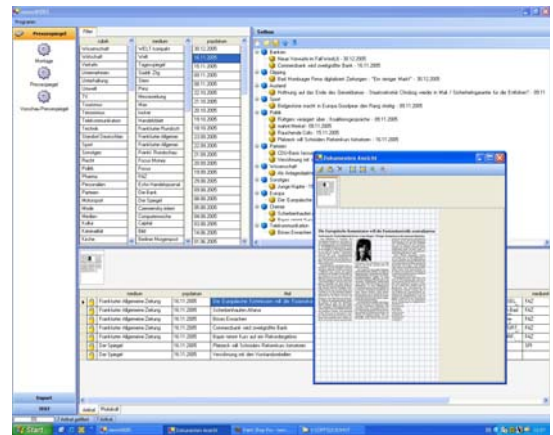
Programm

Pressespiegel

Filter

rubrik | medium | pubdatum
Wirtschaft | WELT kompakt | 30.12.2005
Wirtschaft | Welt | 16.11.2005
Politik | Tagesspiegel | 15.11.2005
Unternehmen | Südd. Ztg | 09.11.2005
Unterhaltung | Stern | 08.11.2005
Umwelt | Perry | 22.10.2005
TV | Wirtschaftswoche | 21.10.2005
Tourismus | Bild | 20.10.2005
Television | Handelsblatt | 19.10.2005
Telekommunikation | Frankfurter Rundschau | 19.10.2005
Technik | Frankfurter Allgemeine | 23.09.2005
Standort Deutschland | Frankfurter Allgemeine | 22.09.2005
Sport | Frankfurter Rundschau | 21.09.2005
Sonstiges | Focus Money | 20.09.2005
Recht | Focus | 19.09.2005
Politik | FAZ | 19.09.2005
Pharma | Echo Handelsjournal | 19.09.2005
Personalien | Die Bank | 10.09.2005
Patienten | Der Spiegel | 09.09.2005
Motorsport | Commerzbank intern | 08.09.2005
Mode | Computerwoche | 06.09.2005
Medien | Capital | 05.09.2005
Kultur | Bild | 03.09.2005
Kriminalität | Badener Morgenpost | 01.09.2005
Küche | | 

Montage

Pressespiegel

Vorschau Pressespiegel

Seiten

Banken
Neue Vorwahl im FaFmöd(d) - 30.12.2005
Commerzbank setzt zweigleisig Bank - 16.11.2005
Clipping
Bald Hintlauge Ferne digitalisiert Zeitungen - "Ein enger Wahl" - 30.12.2005
Ausland
Hoffnung auf das Ende des Gewaltbaus - Staatsminister Ohnbug werde in Wut / Sicherheitsgarantie für die Einhörer? - 09.11.2005
Sport
Belgische macht in Europa Goodyear den Pang streitig - 09.11.2005
Politik
Ratgeber verzögert über - Koalitionsgespräche - 09.11.2005
wahnt Merkel - 09.11.2005
Rauchende Colts - 15.11.2005
Platzeck will Schröders Reformkurs fortsetzen - 16.11.2005
Patienten
CDU-Bank Vorst...
Versöhnung mit ...
Wirtschaft
Als Anlegerdaten...
Sonstiges
Junge Kräfte - 16...
Europa
Der Europäische...
Chemie
Scheinehrlichen...
Telekommunikation
Böses Erwachen

Dokumenten Ansicht

Die Europäische Kommission will die Finanzaufsicht ...

medium | pubdatum | titel
Frankfurter Allgemeine Zeitung | 16.11.2005 | Die Europäische Kommission will die Finanzaufsicht ...
Frankfurter Allgemeine Zeitung | 16.11.2005 | Scheinehrlichen-Allianz
Frankfurter Allgemeine Zeitung | 16.11.2005 | Böses Erwachen
Frankfurter Allgemeine Zeitung | 16.11.2005 | Commerzbank setzt zweigleisig Bank
Frankfurter Allgemeine Zeitung | 16.11.2005 | Rapid rettet Kurs auf ein Petrolingistern
Der Spiegel | 16.11.2005 | Platzeck will Schröders Reformkurs fortsetzen
Der Spiegel | 16.11.2005 | Versöhnung mit den Vorstandsmitgliedern

FAZ
FAZ
FAZ
FAZ
FAZ

Import

Artikel | Protokoll

Start

Dokumenten Ansicht